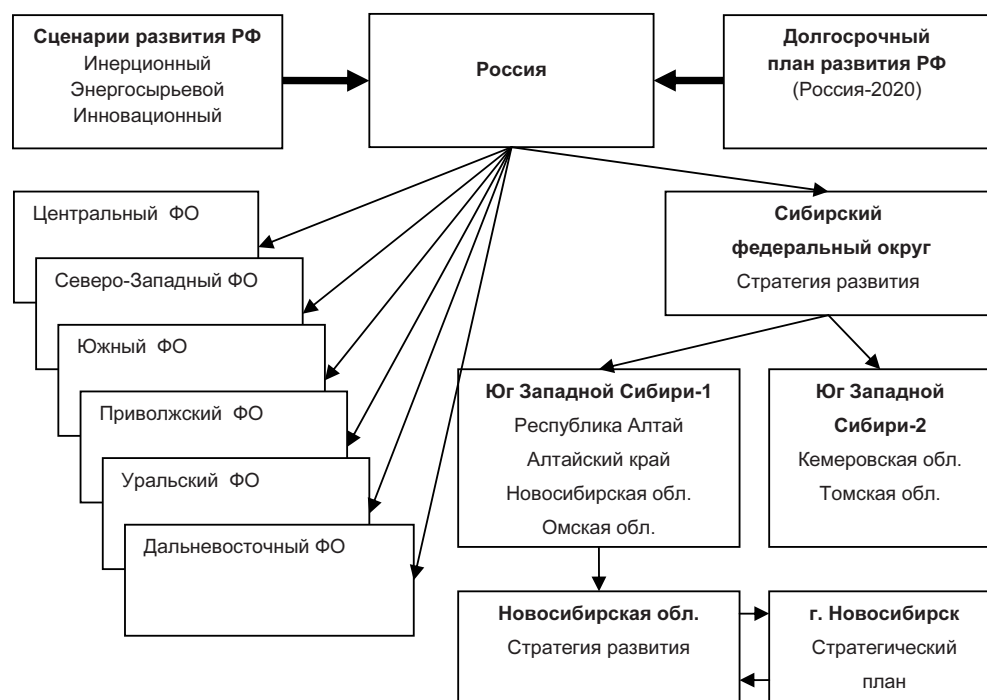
Сценарии развития РФ
Инерционный
Энергосырьевой
Инновационный

Россия

Долгосрочный план развития РФ
(Россия-2020)

Центральный ФО

Северо-Западный ФО

Южный ФО

Приволжский ФО

Уральский ФО

Дальневосточный ФО

Сибирский федеральный округ
Стратегия развития

Юг Западной Сибири-1
Республика Алтай
Алтайский край
Новосибирская обл.
Омская обл.

Юг Западной Сибири-2
Кемеровская обл.
Томская обл.

Новосибирская обл.
Стратегия развития

г. Новосибирск
Стратегический план